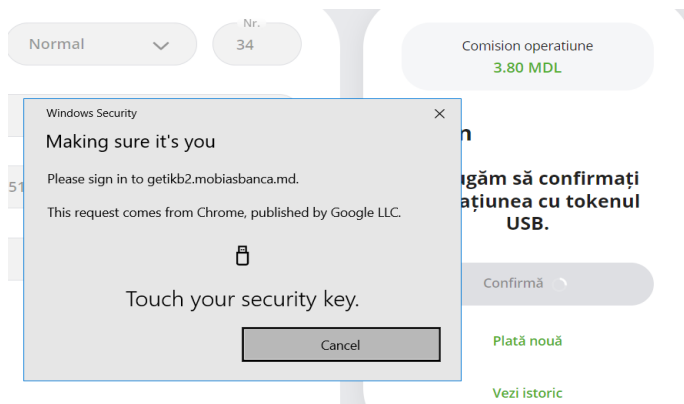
Normal

Nr.
34

Comision operatiune
3.80 MDL

51

Windows Security
×
Making sure it's you

Please sign in to getikb2.mobiasbanca.md.

This request comes from Chrome, published by Google LLC.

Touch your security key.

Cancel

n

ugăm să confirmați
ațiunea cu tokenul
USB.

Confirmă

Plată nouă

Vezi istoric